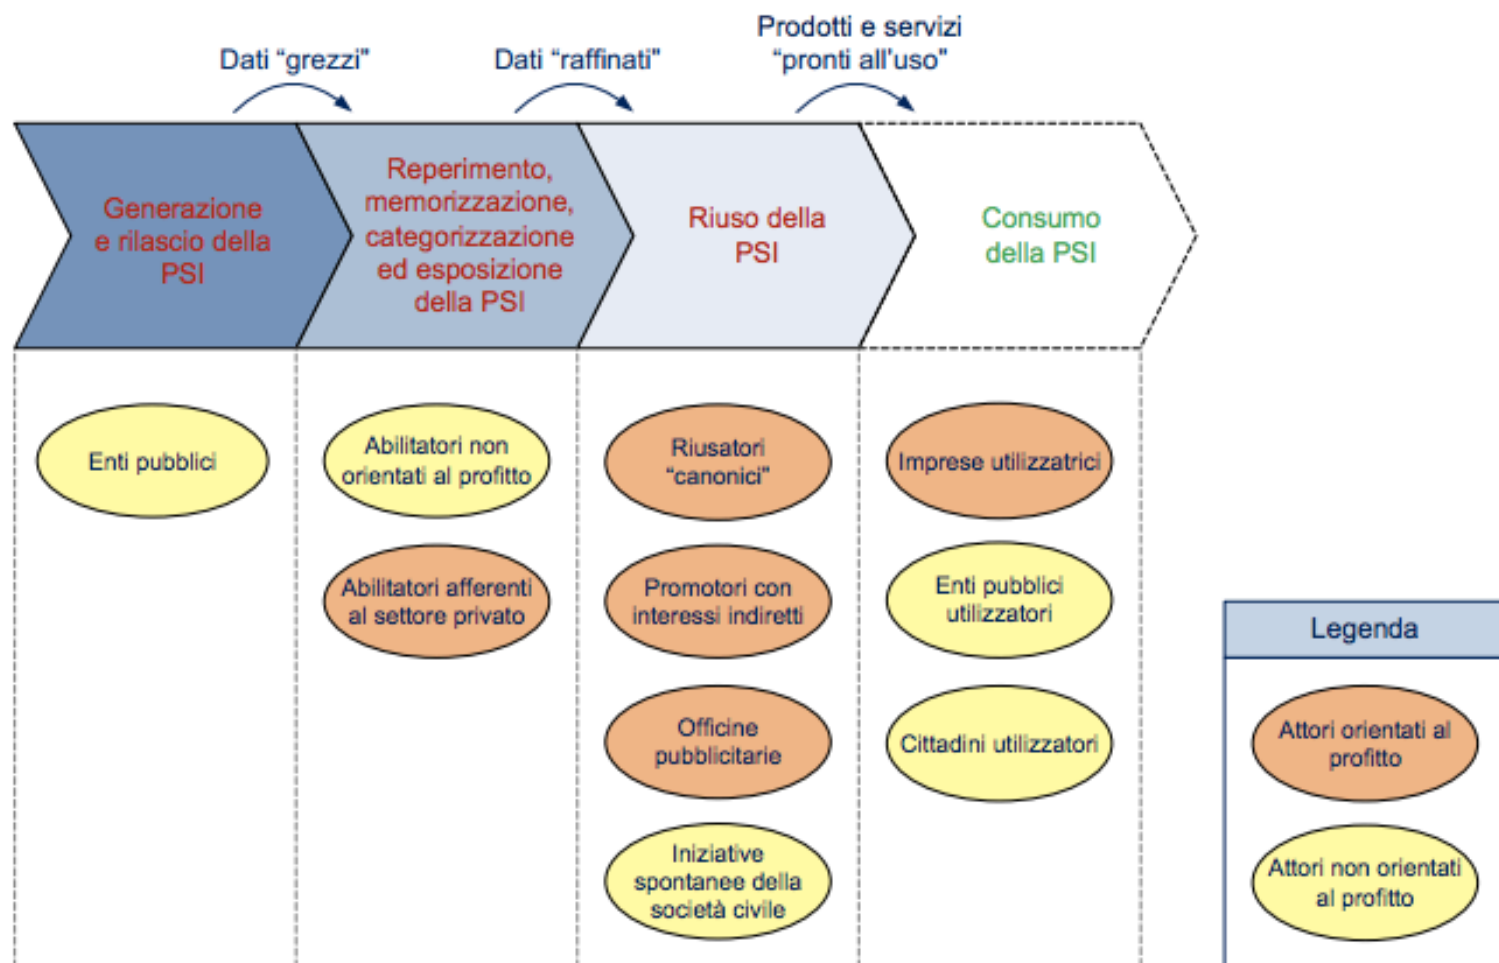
Dati "grezzi"

Dati "raffinati"

Prodotti e servizi "pronti all'uso"

Generazione e rilascio della PSI

Reperimento, memorizzazione, categorizzazione ed esposizione della PSI

Riuso della PSI

Consumo della PSI

Enti pubblici

Abilitatori non orientati al profitto

Abilitatori afferenti al settore privato

Riusatori "canonici"

Promotori con interessi indiretti

Officine pubblicitarie

Iniziative spontanee della società civile

Imprese utilizzatrici

Enti pubblici utilizzatori

Cittadini utilizzatori

Legenda

Attori orientati al profitto

Attori non orientati al profitto